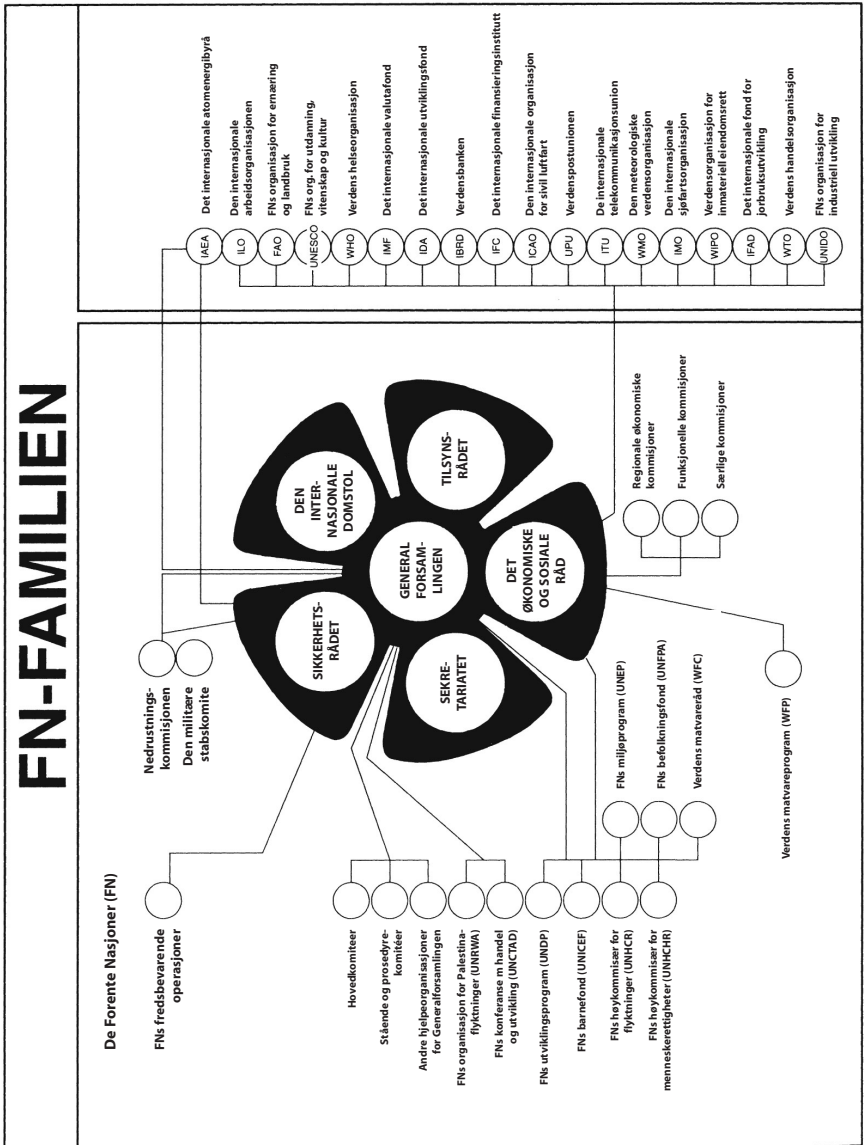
FN-FAMILIEN

De Forente Nasjoner (FN)

FNs fredsbevarende operasjoner

Nedrustningskommisjonen

Den militære stabskomite

SIKKERHETSRÅDET

DEN INTERNASJONALE DOMSTOL

GENERALFORSAMLINGEN

TILSYNSRÅDET

DET ØKONOMISKE OG SOSIALE RÅD

SEKRETARIATET

Regionale økonomiske kommisjoner

Funksjonelle kommisjoner

Særlige kommisjoner

Hovedkomiteer

Stående og prosedyrekomitéer

Andre hjelpeorganisasjoner for Generalforsamlingen

FNs organisasjon for Palestinaflyktninger (UNRWA)

FNs konferanse m handel og utvikling (UNCTAD)

FNs utviklingsprogram (UNDP)

FNs barnefond (UNICEF)

FNs høykommisær for flyktninger (UNHCR)

FNs høykommisær for menneskerettigheter (UNHCHR)

FNs miljøprogram (UNEP)

FNs befolkningsfond (UNFPA)

Verdens matvareråd (WFC)

Verdens matvareprogram (WFP)

IAEA Det internasjonale atomenergibyrå

ILO Den internasjonale arbeidsorganisasjonen

FAO FNs organisasjon for ernæring og landbruk

UNESCO FNs org. for utdanning, vitenskap og kultur

WHO Verdens helseorganisasjon

IMF Det internasjonale valutafond

IDA Det internasjonale utviklingsfond

IBRD Verdensbanken

IFC Det internasjonale finansieringsinstitutt

ICAO Den internasjonale organisasjon for sivil luftfart

UPU Verdenspostunionen

ITU De internasjonale telekommunikasjonsunion

WMO Den meteorologiske verdensorganisasjon

IMO Den internasjonale sjøfartsorganisasjon

WIPO Verdensorganisasjon for inmateriell eiendomsrett

IFAD Det internasjonale fond for jorbruksutvikling

WTO Verdens handelsorganisasjon

UNIDO FNs organisasjon for industriell utvikling